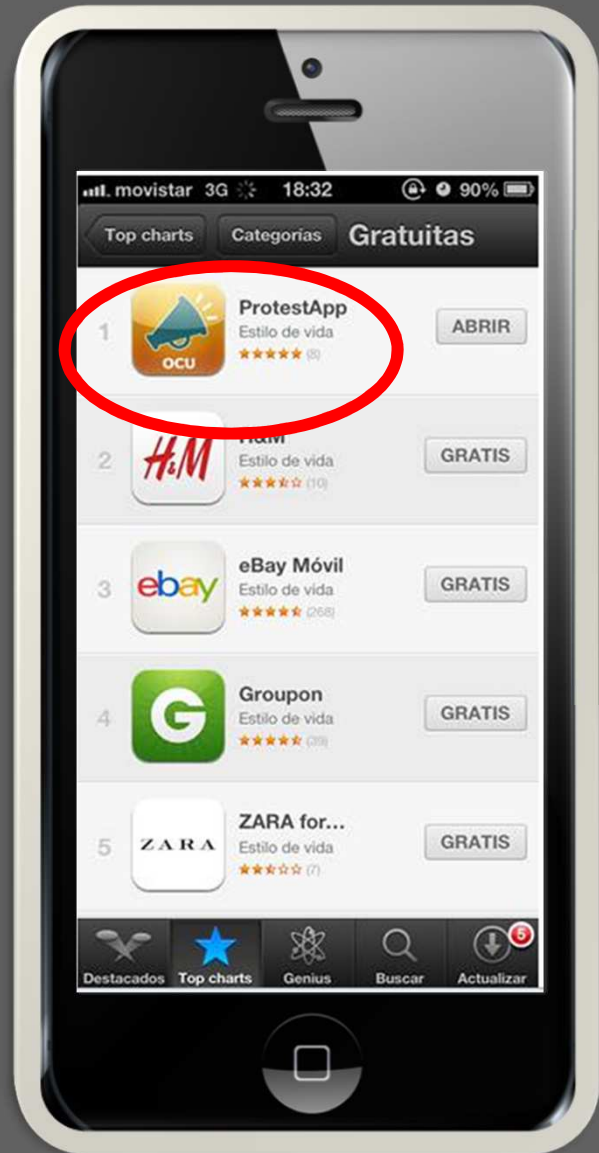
movistar 3G 18:32 90%

Top charts Categorías Gratuitas

1 OCU ProtestApp Estilo de vida (8) ABRIR

2 H&M H&M Estilo de vida (10) GRATIS

3 ebay eBay Móvil Estilo de vida (268) GRATIS

4 G Groupon Estilo de vida (29) GRATIS

5 ZARA ZARA for... Estilo de vida (7) GRATIS

Destacados Top charts Genius Buscar 5 Actualizar